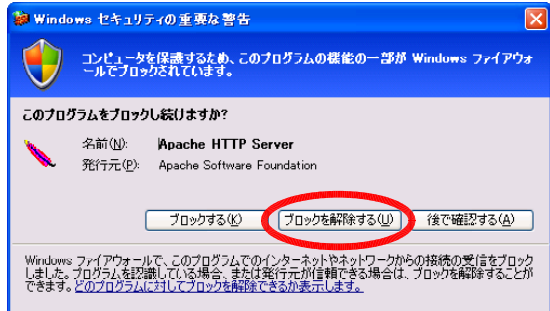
Windows セキュリティの重要な警告

コンピュータを保護するため、このプログラムの機能の一部が Windows ファイアウォールでブロックされています。

このプログラムをブロックし続けますか?

名前(N): Apache HTTP Server
発行元(P): Apache Software Foundation

ブロックする(K)
ブロックを解除する(U)
後で確認する(A)

Windows ファイアウォールで、このプログラムでのインターネットやネットワークからの接続の受信をブロックしました。プログラムを認識している場合、または発行元が信頼できる場合は、ブロックを解除することができます。どのプログラムに対してブロックを解除できるか表示します。